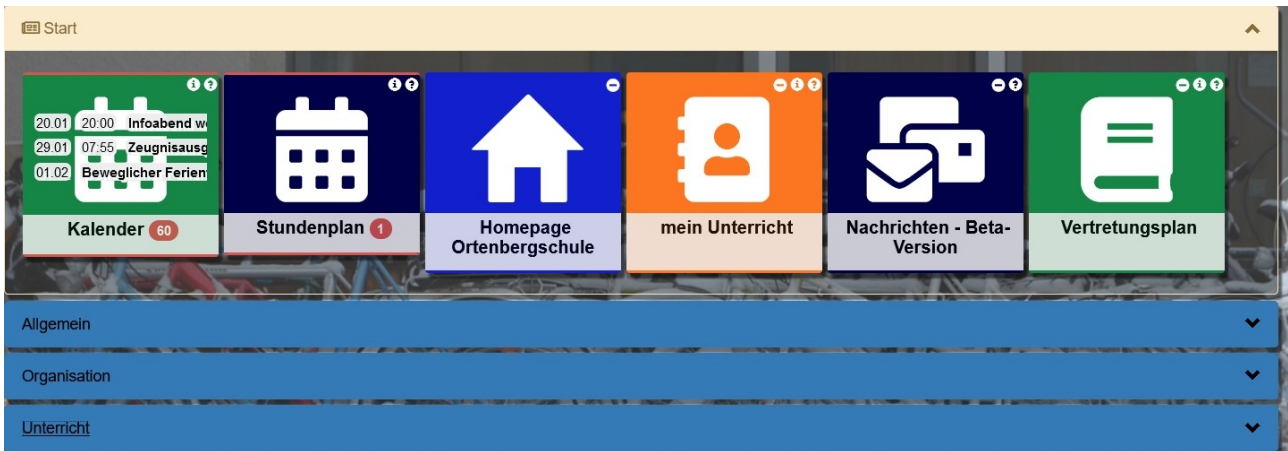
Start

20.01 20:00 Infoabend w
29.01 07:55 Zeugnisausg
01.02 Beweglicher Ferien

Kalender 60

Stundenplan 1

Homepage Ortenbergschule

mein Unterricht

Nachrichten - Beta-Version

Vertretungsplan

Allgemein

Organisation

Unterricht